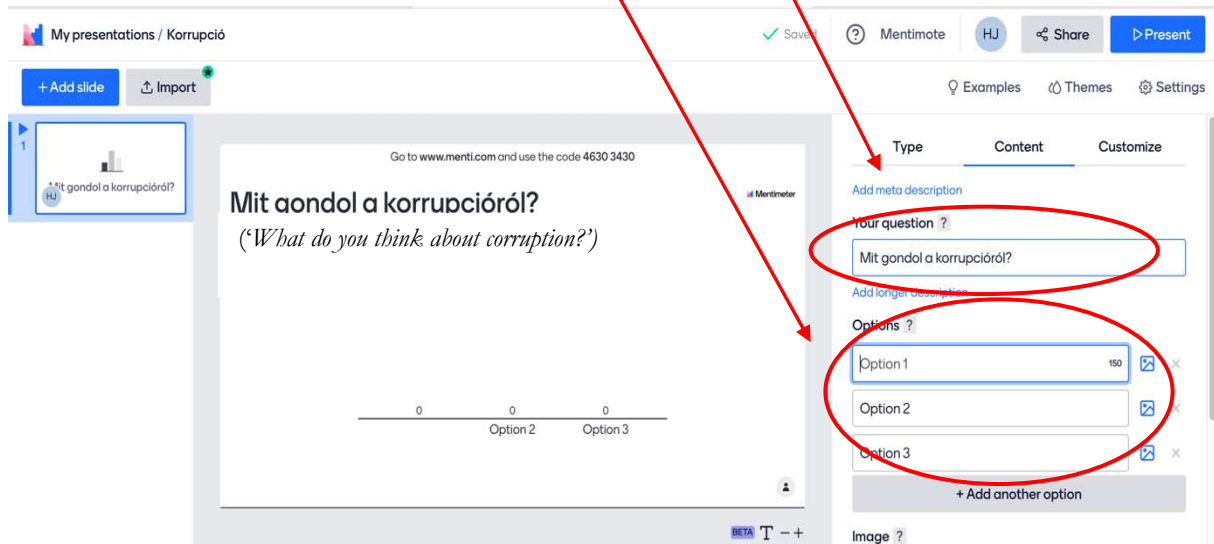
My presentations / Korrupció

Saved

Mentimote

HJ

Share

Present

+ Add slide

Import

Examples

Themes

Settings

1

Mit gondol a korrupcióról?

HJ

Go to www.menti.com and use the code 4630 3430

Mit gondol a korrupcióról?

Mentimeter

(‘What do you think about corruption?’)

0

0

0

Option 2

Option 3

BETA T − +

Type

Content

Customize

Add meta description

Your question ?

Mit gondol a korrupcióról?

Add longer description

Options ?

Option 1

150

Option 2

Option 3

+ Add another option

Image ?